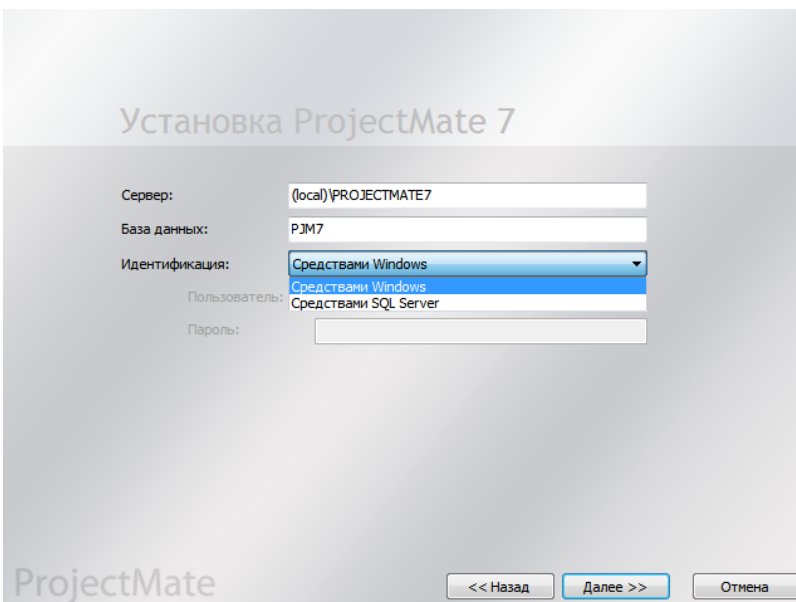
Установка ProjectMate 7

Сервер: (local)\PROJECTMATE7

База данных: PJM7

Идентификация: Средствами Windows

Средствами Windows
Средствами SQL Server

Пользователь:

Пароль:

ProjectMate

<< Назад

Далее >>

Отмена